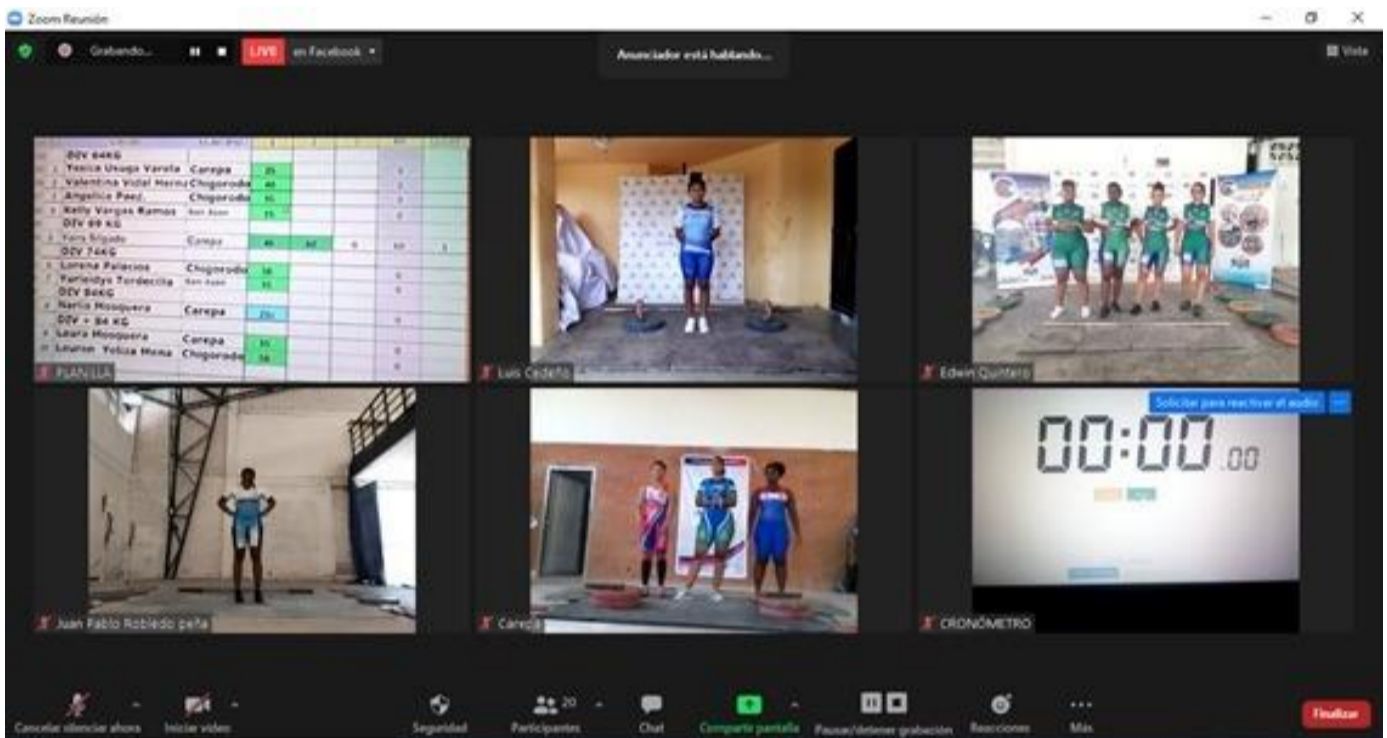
Zoom Reunión

Grabando... LIVE en Facebook

Anunciador está hablando...

Vista

| DIV 64KG | | | |
|---|---|---|---|
| Yesica Usuga Varela | Carepa | 35 | |
| Valentina Vidal Herna | Chigorodó | 40 | |
| Angelica Paez | Chigorodó | 35 | |
| Kelly Vargas Ramos | San Juan | 35 | |
| DIV 69 KG | | | |
| Yoris Salgado | Carepa | 40 | |
| DIV 74KG | | | |
| Lorena Palacios | Chigorodó | 38 | |
| Yuredys Tordecilla | San Juan | 35 | |
| DIV 84KG | | | |
| Narla Mosquera | Carepa | 25 | |
| DIV + 84 KG | | | |
| Laura Mosquera | Carepa | 35 | |
| Lauren Yoliza Mena | Chigorodó | 38 | |

PLANILLA

Luis Cedeño

Edwin Quintero

Juan Pablo Robledo peña

Carepa

00:00.00

Solicitar para reactivar el audio

CRONÓMETRO

Cancelar silenciar ahora Iniciar video Seguridad 20 Participantes Chat Compartir pantalla Pausar/detener grabación Reacciones Más Finalizar